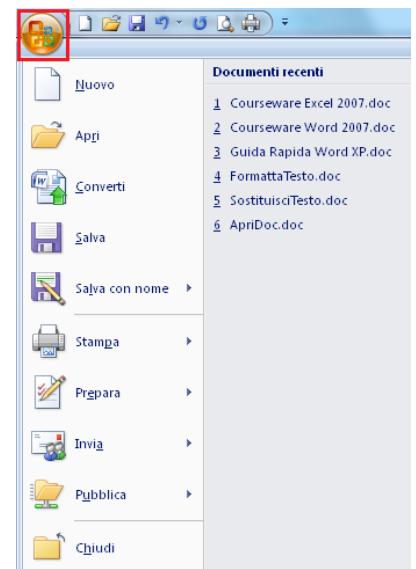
Nuovo

Apri

Converti

Salva

Salva con nome

Stampa

Prepara

Invia

Pubblica

Chiudi

Documenti recenti

1 Courseware Excel 2007.doc
2 Courseware Word 2007.doc
3 Guida Rapida Word XP.doc
4 FormattaTesto.doc
5 SostituisciTesto.doc
6 ApriDoc.doc